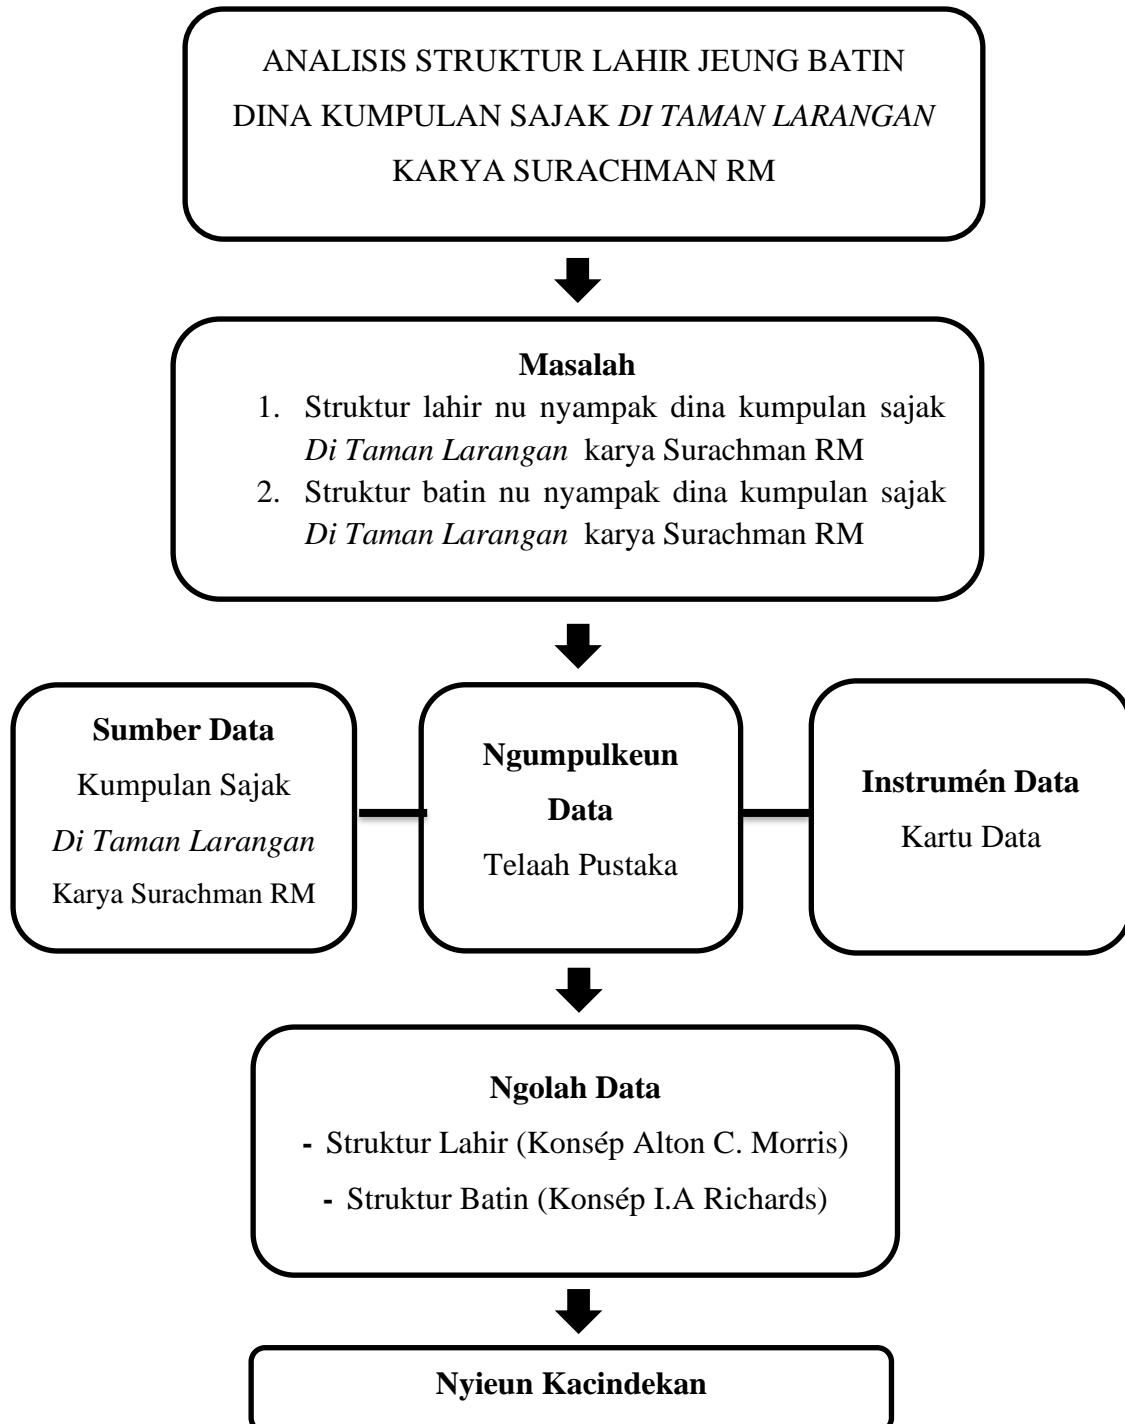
ANALISIS STRUKTUR LAHIR JEUNG BATIN DINA KUMPULAN SAJAK *DI TAMAN LARANGAN* KARYA SURACHMAN RM

**Masalah**

1. Struktur lahir nu nyampak dina kumpulan sajak *Di Taman Larangan* karya Surachman RM
2. Struktur batin nu nyampak dina kumpulan sajak *Di Taman Larangan* karya Surachman RM

**Sumber Data**
Kumpulan Sajak *Di Taman Larangan* Karya Surachman RM

**Ngumpulkeun Data**
Telaah Pustaka

**Instrumén Data**
Kartu Data

**Ngolah Data**
- Struktur Lahir (Konsép Alton C. Morris)
- Struktur Batin (Konsép I.A Richards)

**Nyieun Kacindekan**